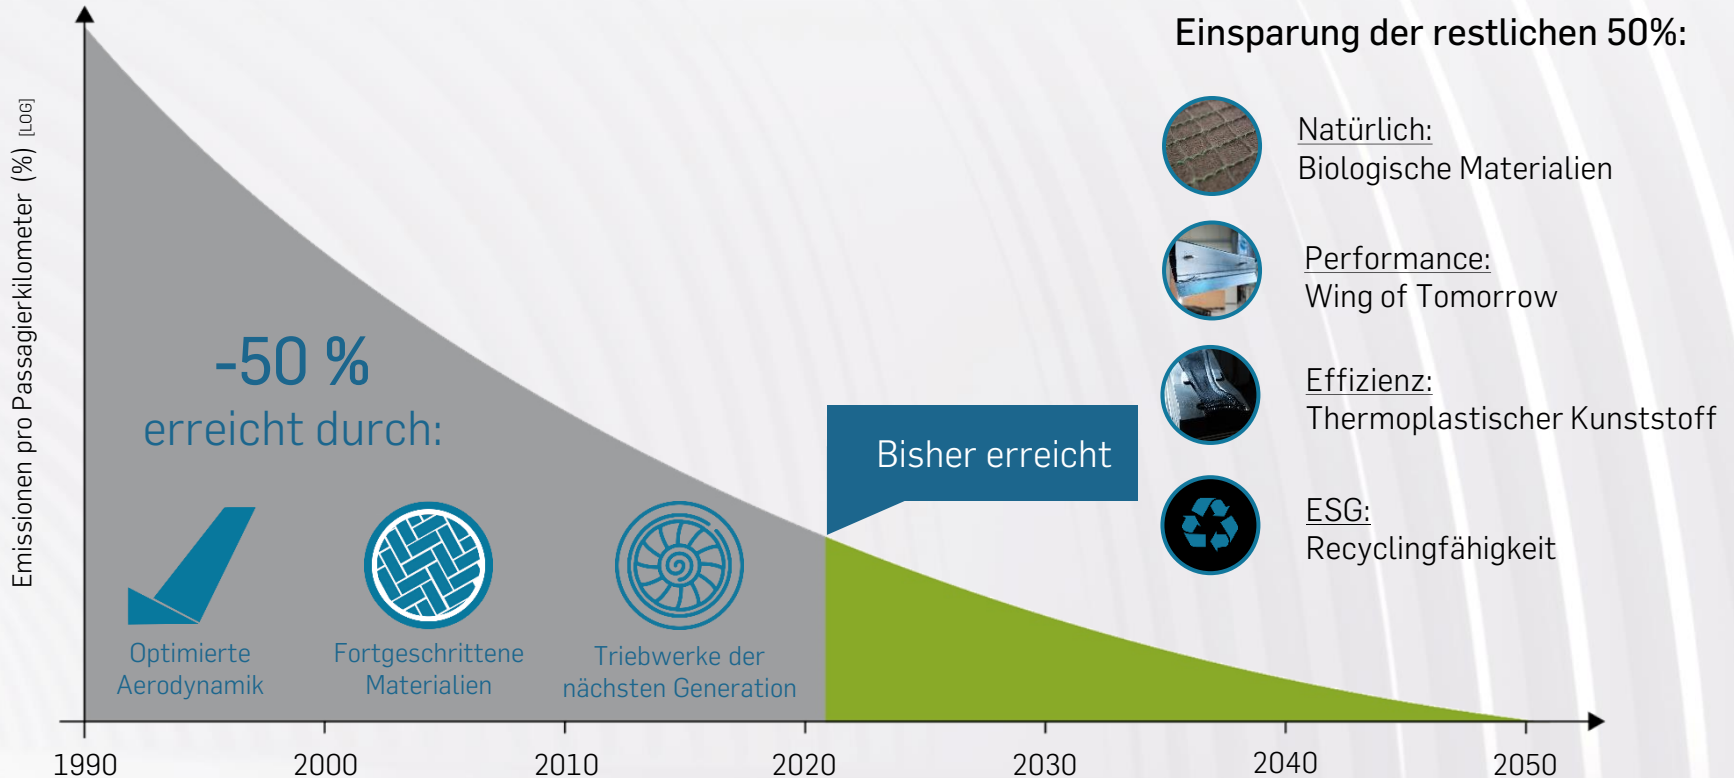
Emissionen pro Passagierkilometer (%) [LOG]

-50 %
erreicht durch:

Optimierte Aerodynamik

Fortgeschrittene Materialien

Triebwerke der nächsten Generation

Bisher erreicht

Einsparung der restlichen 50%:

Natürlich:
Biologische Materialien

Performance:
Wing of Tomorrow

Effizienz:
Thermoplastischer Kunststoff

ESG:
Recyclingfähigkeit

1990
2000
2010
2020
2030
2040
2050